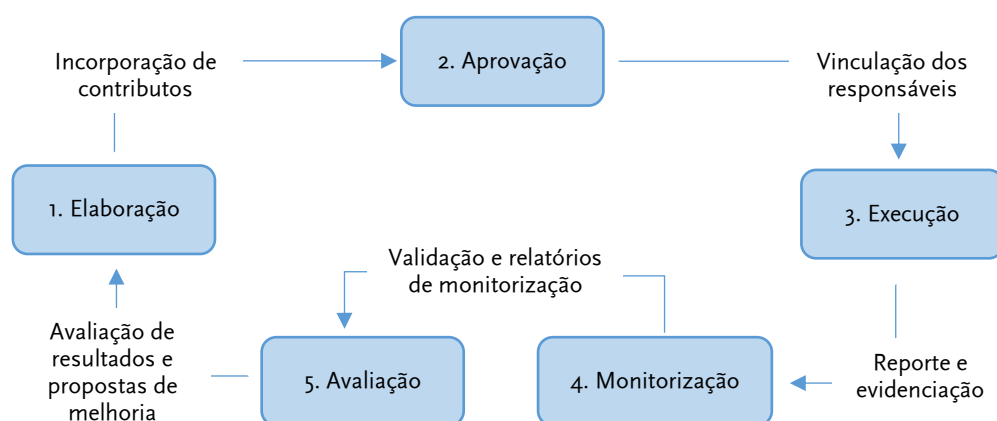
Incorporação de contributos

2. Aprovação

Vinculação dos responsáveis

1. Elaboração

3. Execução

Validação e relatórios de monitorização

Avaliação de resultados e propostas de melhoria

5. Avaliação

4. Monitorização

Reporte e evidenciação